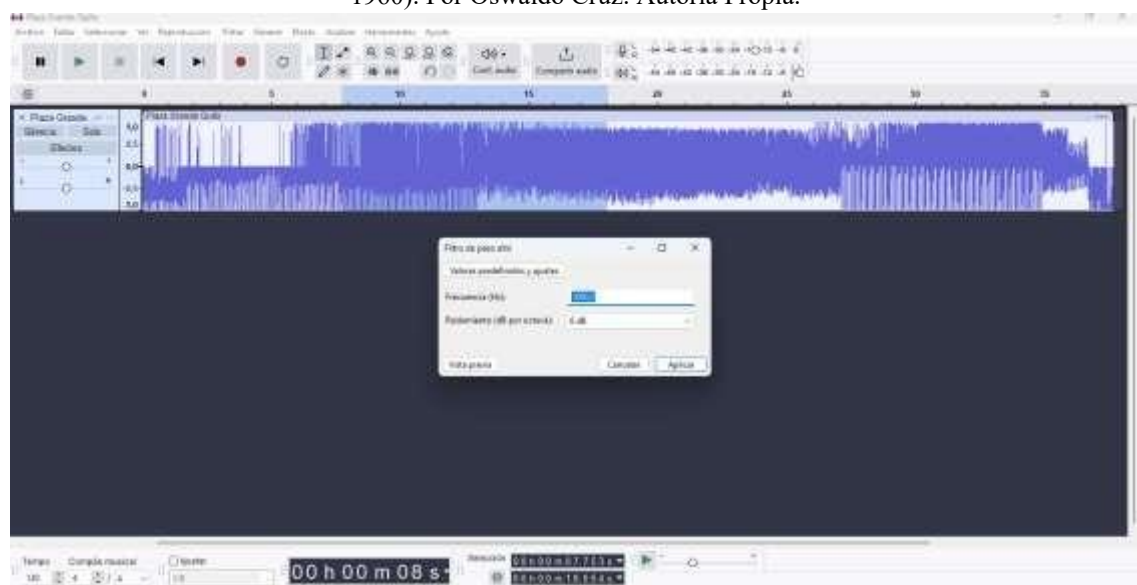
1900). Por Oswaldo Cruz. Autoría Propia.

Plaza Grande Solo

Archivo Editar Seleccionar Ver Reproducción Pistas Generar Efecto Analizar Herramientas Ayuda

Conf. audio

Compartir audio

Plaza Grande

Silenciar Solo

Efectos

Plaza Grande Solo

Filtro de paso alto

Valores predefinidos y ajustes

Frecuencia (Hz):

Reducción (dB por octava): 6 dB

Vista previa

Cancelar Aplicar

Tempo Compás musical Ajustar

00 h 00 m 08 s

Selección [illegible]